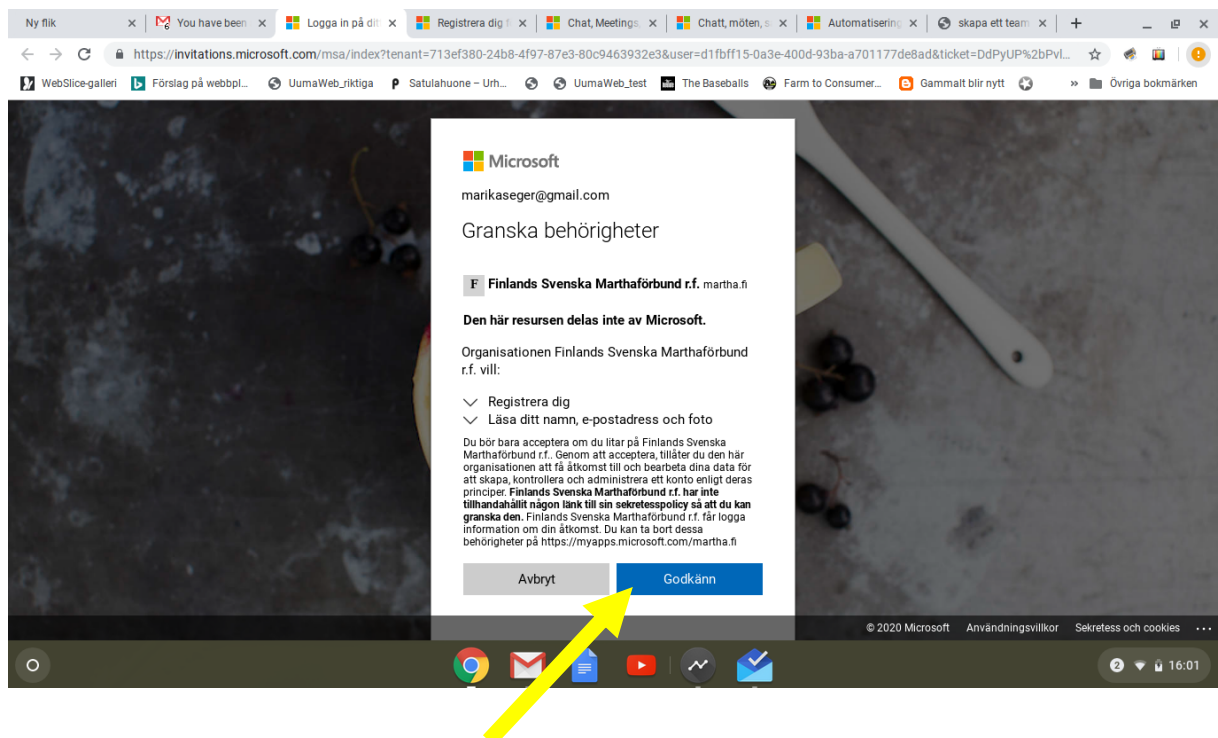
Ny flik ×
You have been ×
Logga in på di ×
Registrera dig f ×
Chat, Meetings, ×
Chatt, möten, s ×
Automatisering ×
skapa ett team ×
+

https://invitations.microsoft.com/msa/index?tenant=713ef380-24b8-4f97-87e3-80c9463932e3&user=d1fbff15-0a3e-400d-93ba-a701177de8ad&ticket=DdPyUP%2bPvl...

WebSlice-galleri
Förslag på webbpl...
UumaWeb_riktiga
Satulahuone – Urh...
UumaWeb_test
The Baseballs
Farm to Consumer...
Gammalt blir nytt
» Övriga bokmärken

Microsoft

marikaseger@gmail.com

Granska behörigheter

F Finlands Svenska Marthaförbund r.f. martha.fi

Den här resursen delas inte av Microsoft.

Organisationen Finlands Svenska Marthaförbund r.f. vill:

Registrera dig
Läsa ditt namn, e-postadress och foto

Du bör bara acceptera om du litar på Finlands Svenska Marthaförbund r.f.. Genom att acceptera, tillåter du den här organisationen att få åtkomst till och bearbeta dina data för att skapa, kontrollera och administrera ett konto enligt deras principer. **Finlands Svenska Marthaförbund r.f. har inte tillhandahållit någon länk till sin sekretesspolicy så att du kan granska den.** Finlands Svenska Marthaförbund r.f. får logga information om din åtkomst. Du kan ta bort dessa behörigheter på https://myapps.microsoft.com/martha.fi

Avbryt
Godkänn

© 2020 Microsoft   Användningsvillkor   Sekretess och cookies   ...

2   16:01